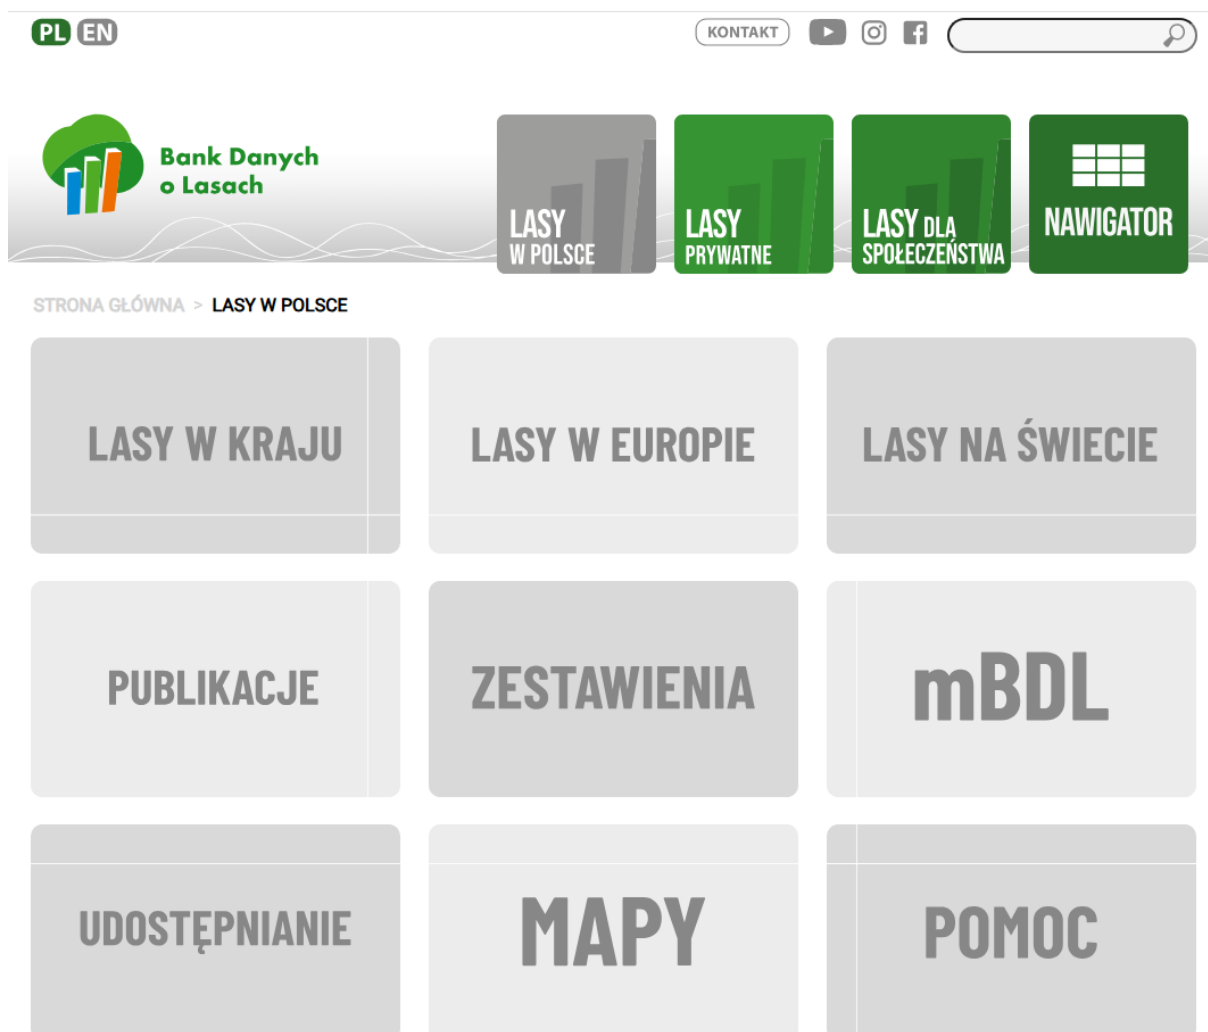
PL EN

KONTAKT

Bank Danych o Lasach

LASY W POLSCE

LASY PRYWATNE

LASY DLA SPOŁECZEŃSTWA

NAWIGATOR

STRONA GŁÓWNA > LASY W POLSCE

LASY W KRAJU

LASY W EUROPIE

LASY NA ŚWIECIE

PUBLIKACJE

ZESTAWIENIA

mBDL

UDOSTĘPNIANIE

MAPY

POMOC